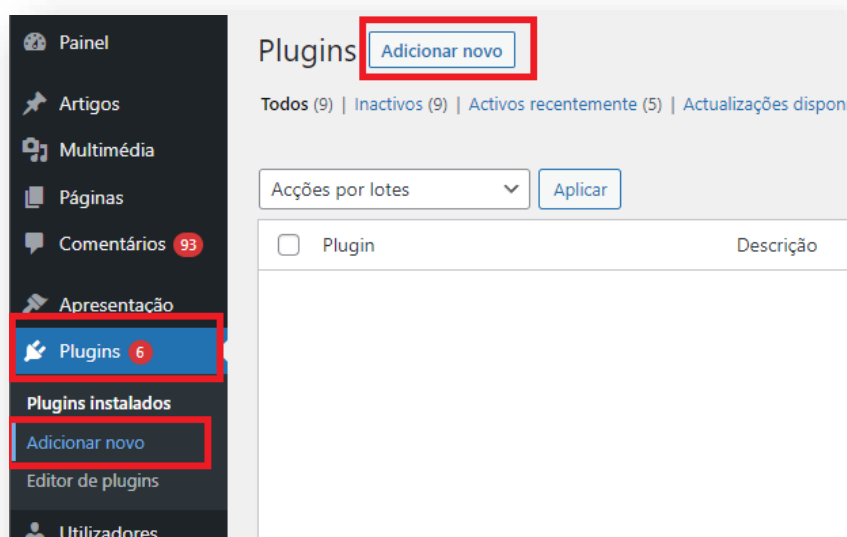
Painel

Artigos

Multimédia

Páginas

Comentários 93

Apresentação

Plugins 6

Plugins instalados

Adicionar novo

Editor de plugins

Utilizadores

Plugins Adicionar novo

Todos (9) | Inactivos (9) | Activos recentemente (5) | Actualizações dispon

Acções por lotes

Aplicar

Plugin

Descrição